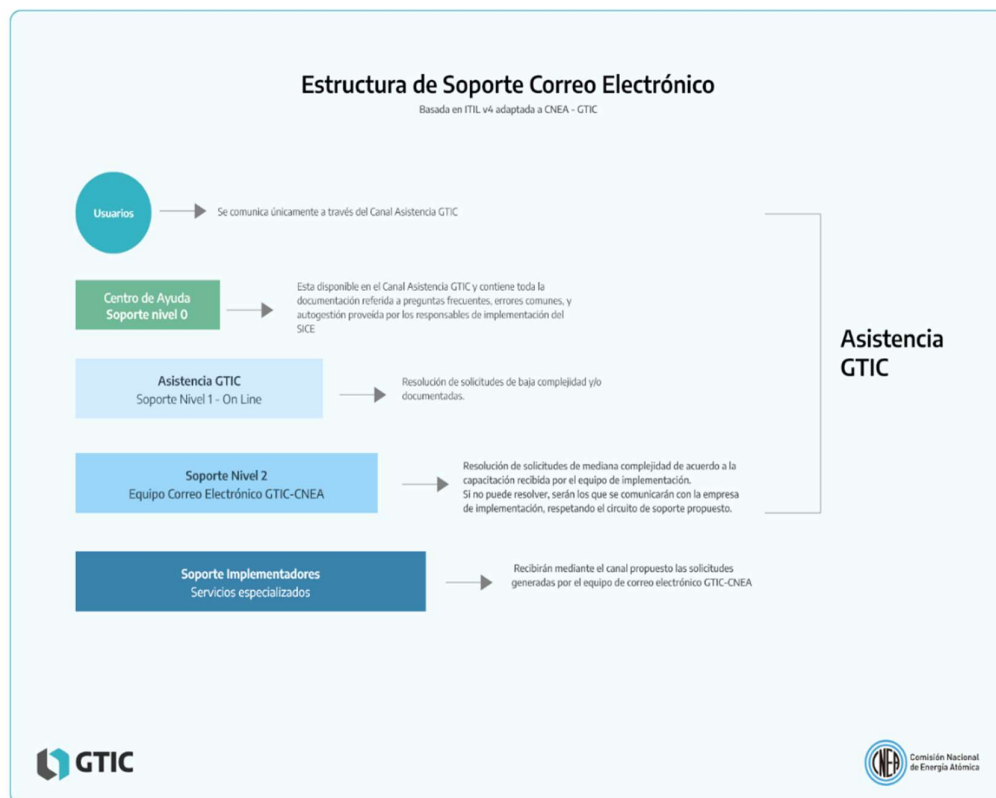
Estructura de Soporte Correo Electrónico
Basada en ITIL v4 adaptada a CNEA - GTIC

Usuarios

Se comunica únicamente a través del Canal Asistencia GTIC

Centro de Ayuda
Soporte nivel 0

Esta disponible en el Canal Asistencia GTIC y contiene toda la documentación referida a preguntas frecuentes, errores comunes, y autogestión proveída por los responsables de implementación del SICE

Asistencia GTIC
Soporte Nivel 1 - On Line

Resolución de solicitudes de baja complejidad y/o documentadas.

Soporte Nivel 2
Equipo Correo Electrónico GTIC-CNEA

Resolución de solicitudes de mediana complejidad de acuerdo a la capacitación recibida por el equipo de implementación.
Si no puede resolver, serán los que se comunicarán con la empresa de implementación, respetando el circuito de soporte propuesto.

Asistencia GTIC

Soporte Implementadores
Servicios especializados

Recibirán mediante el canal propuesto las solicitudes generadas por el equipo de correo electrónico GTIC-CNEA

GTIC

CNEA
Comisión Nacional de Energía Atómica